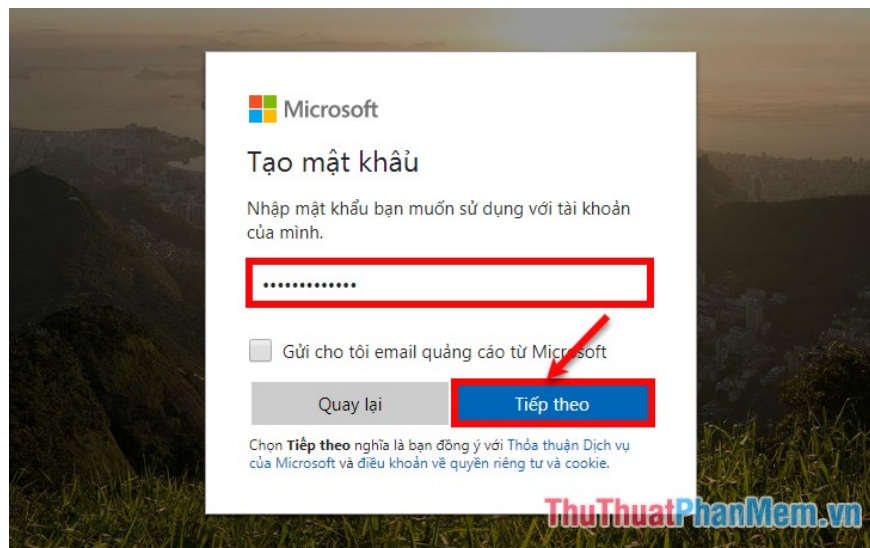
Microsoft

Tạo mật khẩu

Nhập mật khẩu bạn muốn sử dụng với tài khoản của mình.

•••••••••••••

Gửi cho tôi email quảng cáo từ Microsoft

Quay lại

Tiếp theo

Chọn **Tiếp theo** nghĩa là bạn đồng ý với Thỏa thuận Dịch vụ của Microsoft và điều khoản về quyền riêng tư và cookie.

ThuThuatPhanMem.vn